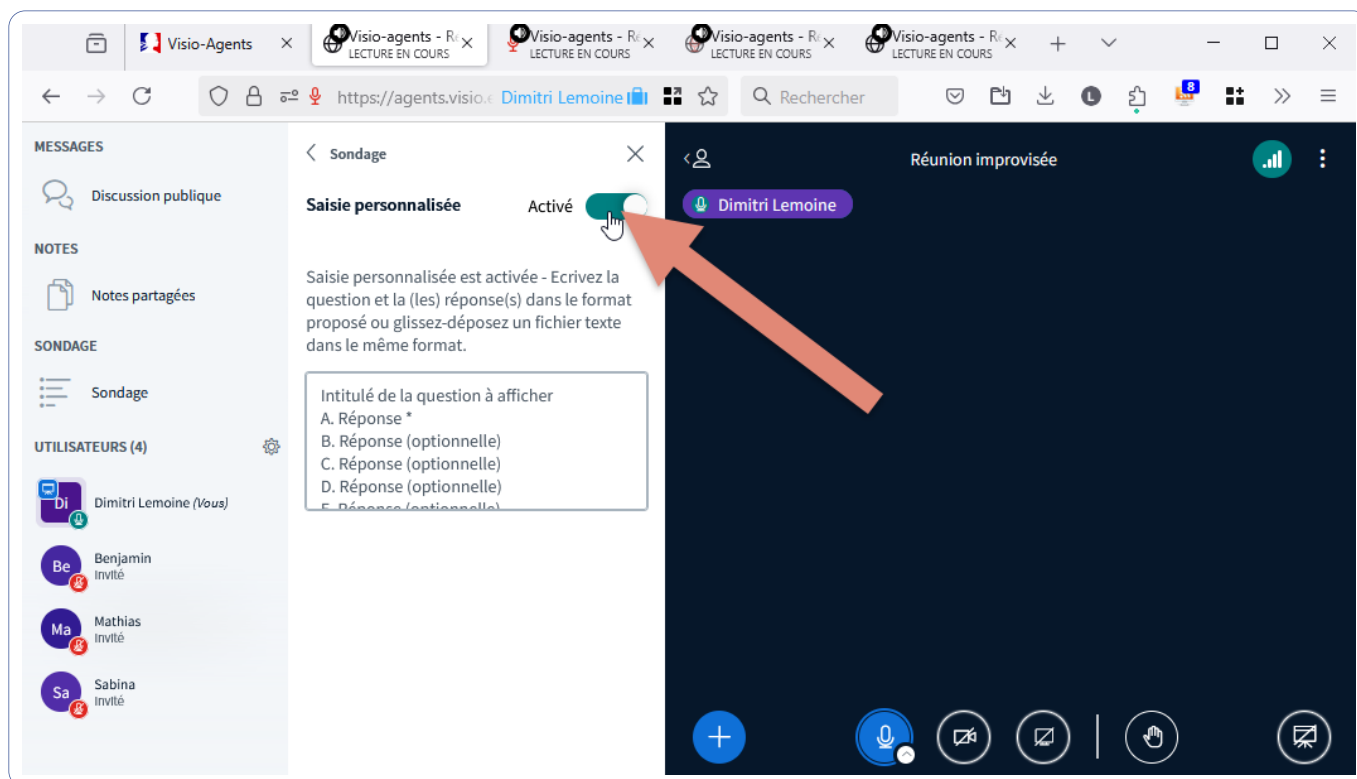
Visio-Agents ×
Visio-agents - Ré LECTURE EN COURS ×
Visio-agents - Ré LECTURE EN COURS ×
Visio-agents - Ré LECTURE EN COURS ×
Visio-agents - Ré LECTURE EN COURS ×

https://agents.visio.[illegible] Dimitri Lemoine
Rechercher
8

MESSAGES
Discussion publique
NOTES
Notes partagées
SONDAGE
Sondage
UTILISATEURS (4)
Di Dimitri Lemoine (Vous)
Be Benjamin Invité
Ma Mathias Invité
Sa Sabina Invité

Sondage
Saisie personnalisée Activé

Saisie personnalisée est activée - Ecrivez la question et la (les) réponse(s) dans le format proposé ou glissez-déposez un fichier texte dans le même format.

Intitulé de la question à afficher
A. Réponse *
B. Réponse (optionnelle)
C. Réponse (optionnelle)
D. Réponse (optionnelle)
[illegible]

Réunion improvisée
Dimitri Lemoine